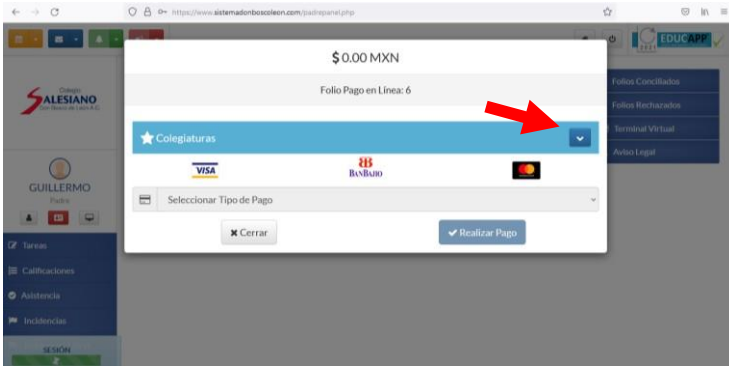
https://www.sistemadonboscoleon.com/padrepanel.php

$0.00 MXN

Folio Pago en Línea: 6

Colegiaturas

VISA

BanBajío

Seleccionar Tipo de Pago

Cerrar

Realizar Pago

Colegio
SALESIANO
Don Bosco de León A.C.

GUILLERMO
Padre

Tareas
Calificaciones
Asistencia
Incidencias

SESIÓN

EDUCAPP

Folios Conciliados
Folios Rechazados
Terminal Virtual
Aviso Legal